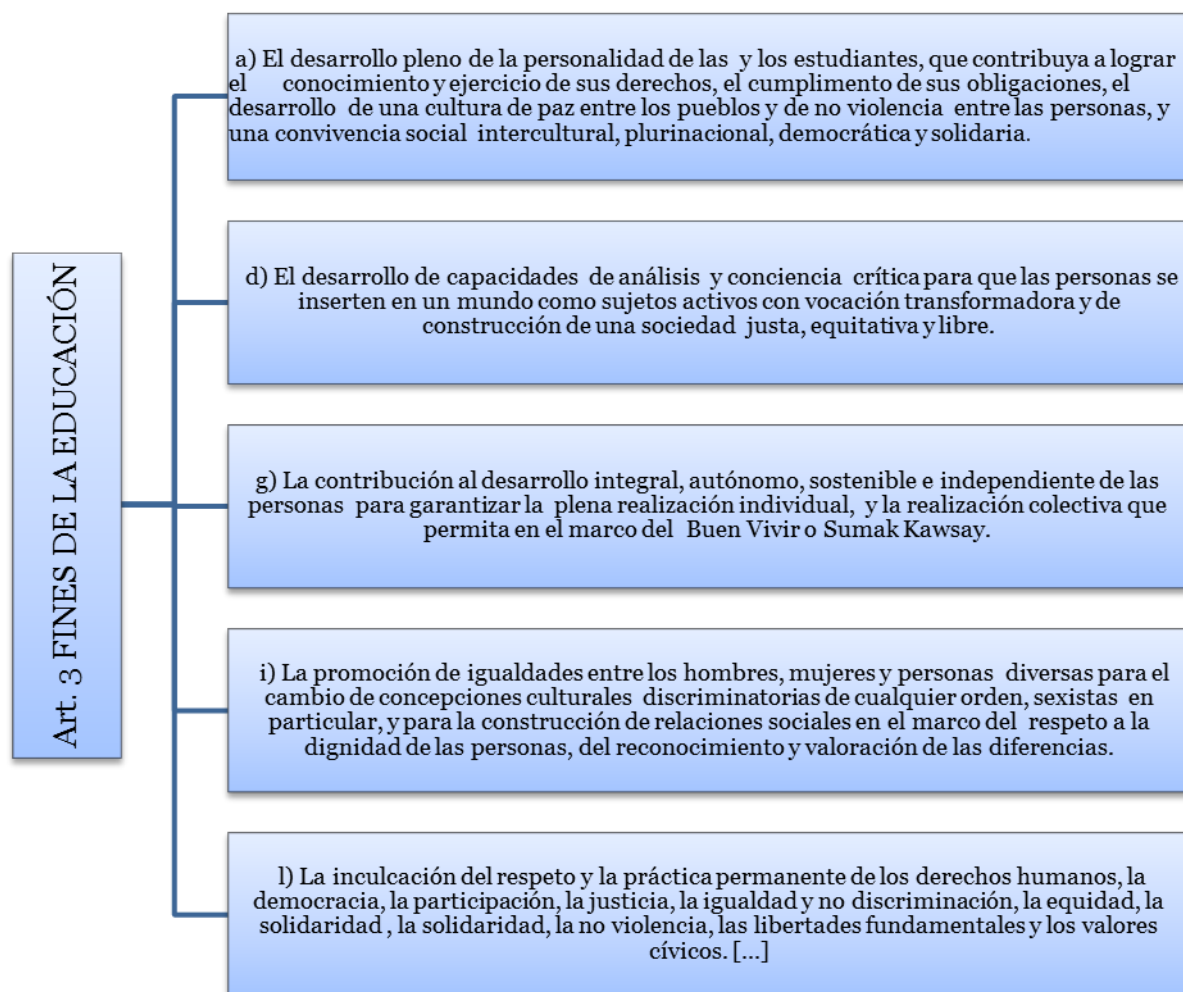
Art. 3 FINES DE LA EDUCACIÓN

a) El desarrollo pleno de la personalidad de las y los estudiantes, que contribuya a lograr el conocimiento y ejercicio de sus derechos, el cumplimento de sus obligaciones, el desarrollo de una cultura de paz entre los pueblos y de no violencia entre las personas, y una convivencia social intercultural, plurinacional, democrática y solidaria.

d) El desarrollo de capacidades de análisis y conciencia crítica para que las personas se inserten en un mundo como sujetos activos con vocación transformadora y de construcción de una sociedad justa, equitativa y libre.

g) La contribución al desarrollo integral, autónomo, sostenible e independiente de las personas para garantizar la plena realización individual, y la realización colectiva que permita en el marco del Buen Vivir o Sumak Kawsay.

i) La promoción de igualdades entre los hombres, mujeres y personas diversas para el cambio de concepciones culturales discriminatorias de cualquier orden, sexistas en particular, y para la construcción de relaciones sociales en el marco del respeto a la dignidad de las personas, del reconocimiento y valoración de las diferencias.

l) La inculcación del respeto y la práctica permanente de los derechos humanos, la democracia, la participación, la justicia, la igualdad y no discriminación, la equidad, la solidaridad , la solidaridad, la no violencia, las libertades fundamentales y los valores cívicos. [...]